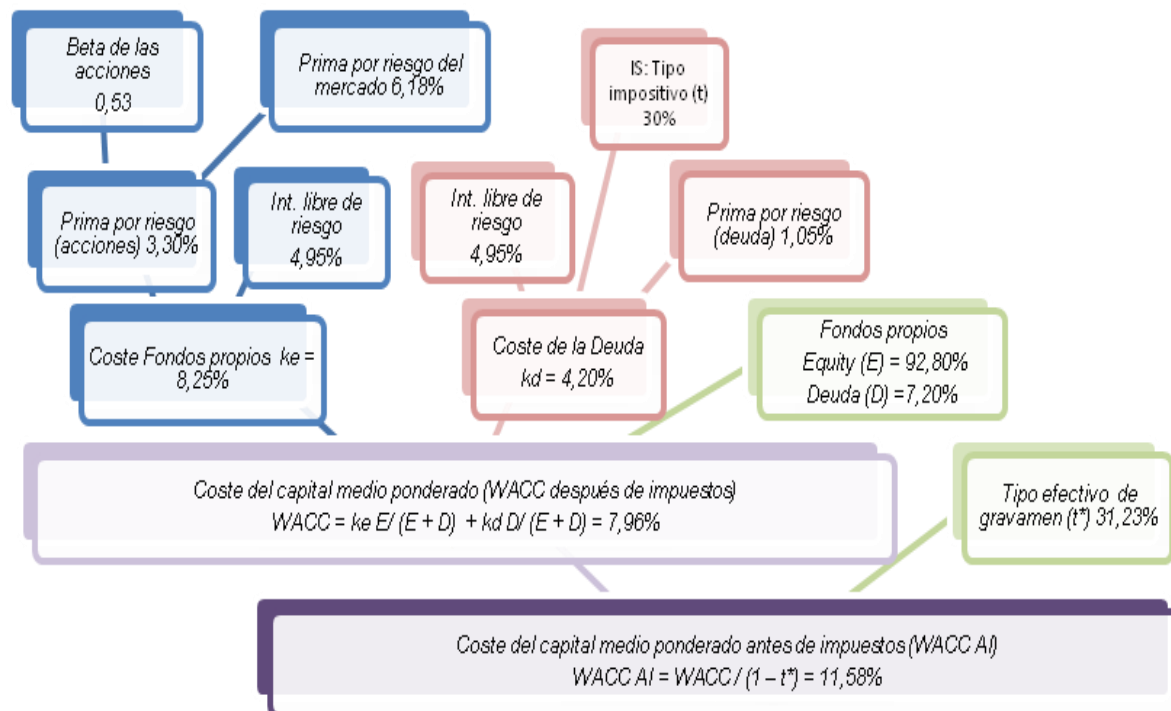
Beta de las acciones
0,53

Prima por riesgo del mercado 6,18%

IS: Tipo impositivo (t)
30%

Prima por riesgo (acciones) 3,30%

Int. libre de riesgo
4,95%

Int. libre de riesgo
4,95%

Prima por riesgo (deuda) 1,05%

Coste Fondos propios ke = 8,25%

Coste de la Deuda
kd = 4,20%

Fondos propios
Equity (E) = 92,80%
Deuda (D) =7,20%

Coste del capital medio ponderado (WACC después de impuestos)
WACC = ke E/ (E + D) + kd D/ (E + D) = 7,96%

Tipo efectivo de gravamen (t*) 31,23%

Coste del capital medio ponderado antes de impuestos (WACC AI)
WACC AI = WACC / (1 – t*) = 11,58%